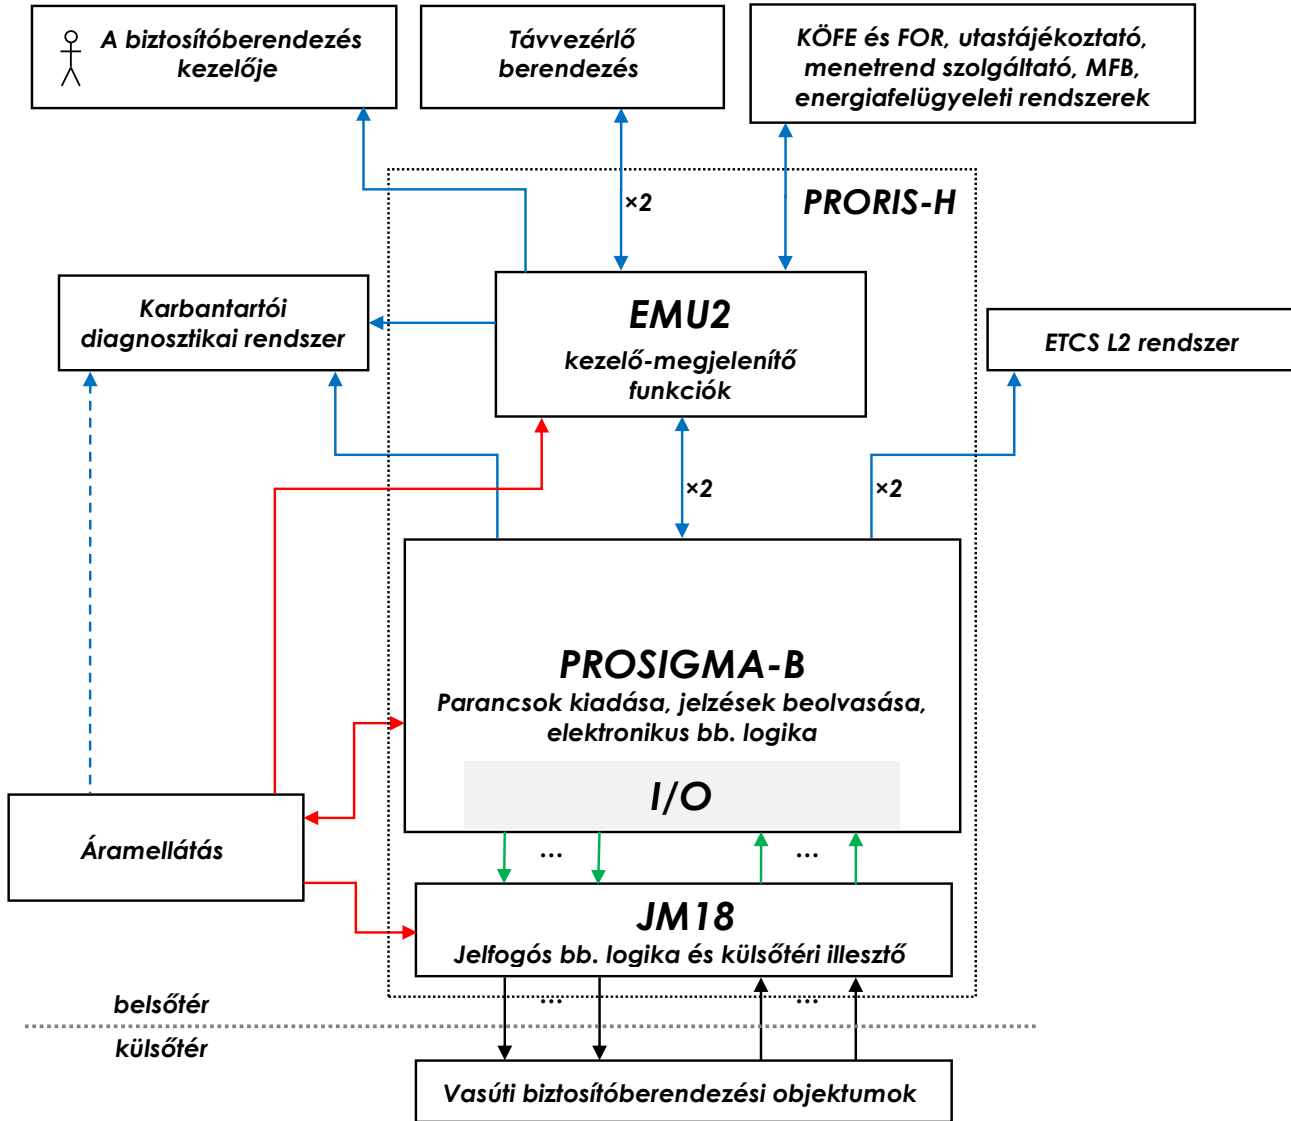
A biztosítóberendezés kezelője

Távvezérlő berendezés

KÖFE és FOR, utastájékoztató, menetrend szolgáltató, MFB, energiafelügyeleti rendszerek

×2

PRORIS-H

Karbantartói diagnosztikai rendszer

EMU2
kezelő-megjelenítő funkciók

ETCS L2 rendszer

×2

×2

PROSIGMA-B
Parancsok kiadása, jelzések beolvasása, elektronikus bb. logika

I/O

Áramellátás

...

...

JM18
Jelfogós bb. logika és külsőtéri illesztő

belsőtér

...

...

külsőtér

Vasúti biztosítóberendezési objektumok